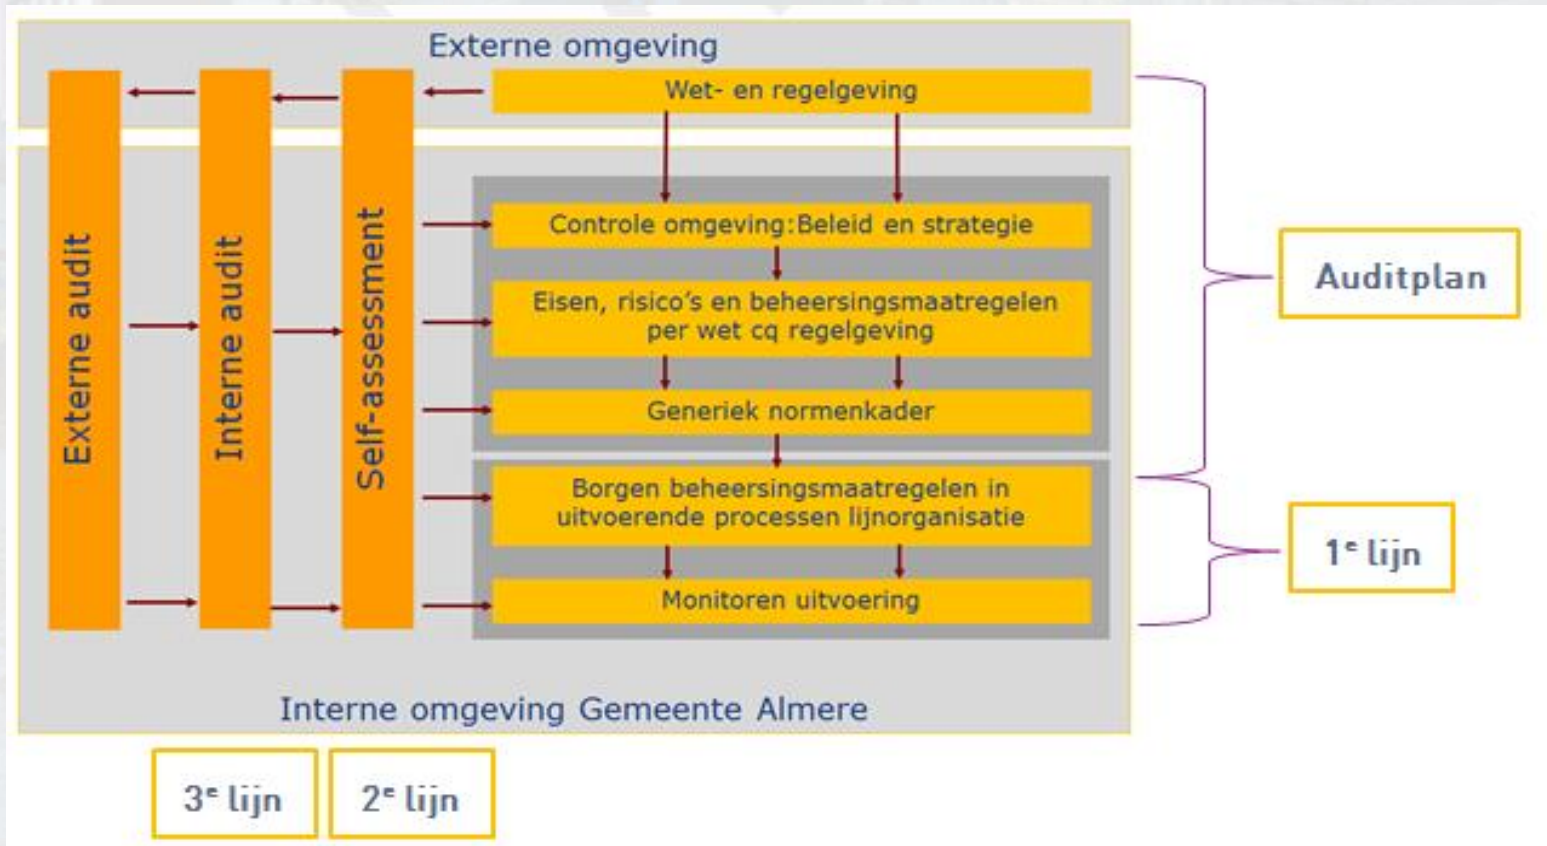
Externe omgeving

Wet- en regelgeving

Externe audit

Interne audit

Self-assessment

Controle omgeving:Beleid en strategie

Eisen, risico's en beheersingsmaatregelen per wet cq regelgeving

Generiek normenkader

Borgen beheersingsmaatregelen in uitvoerende processen lijnorganisatie

Monitoren uitvoering

Interne omgeving Gemeente Almere

Auditplan

1$^e$ lijn

3$^e$ lijn

2$^e$ lijn